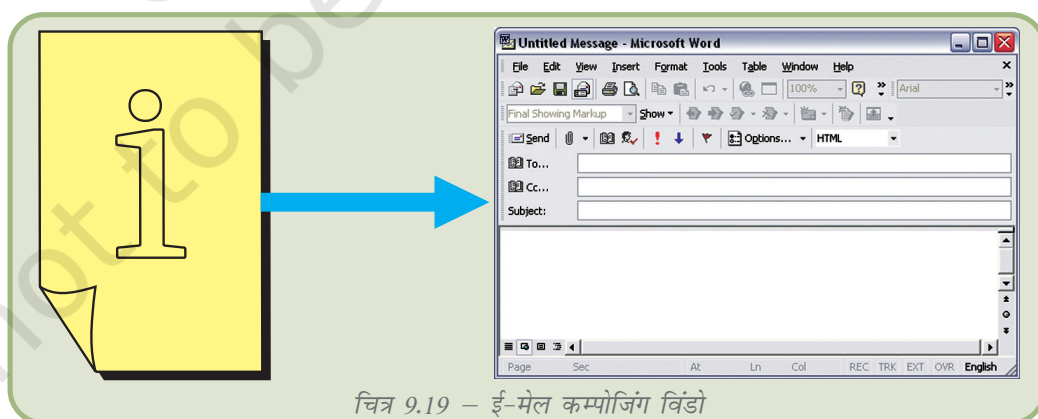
Untitled Message - Microsoft Word

File Edit View Insert Format Tools Table Window Help

100% Arial

Final Showing Markup Show

Send Options... HTML

To...

Cc...

Subject:

Page Sec At Ln Col REC TRK EXT OVR English

चित्र 9.19 – ई-मेल कम्पोजिंग विंडो